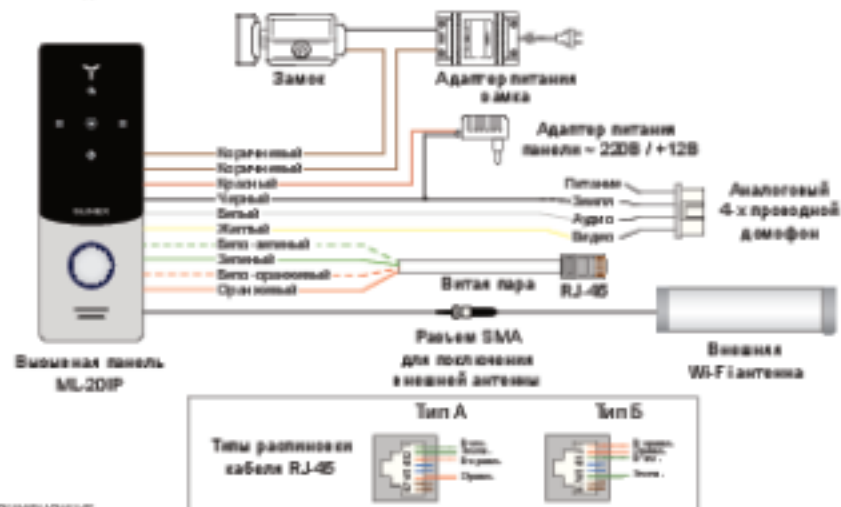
Замок

Адаптер питания замка

Адаптер питания панели ~ 220В / +12В

Коричневый
Коричневый
Красный
Черный
Белый
Желтый
Бело-зеленый
Зеленый
Бело-оранжевый
Оранжевый

Питание
Земля
Аудио
Видео

Аналоговый 4-х проводной домофон

Витая пара

RJ-45

Разъем SMA для подключения внешней антенны

Внешняя Wi-Fi антенна

Вызывная панель ML-20IP

Типы распиновки кабеля RJ-45

Тип А

Тип Б

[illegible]